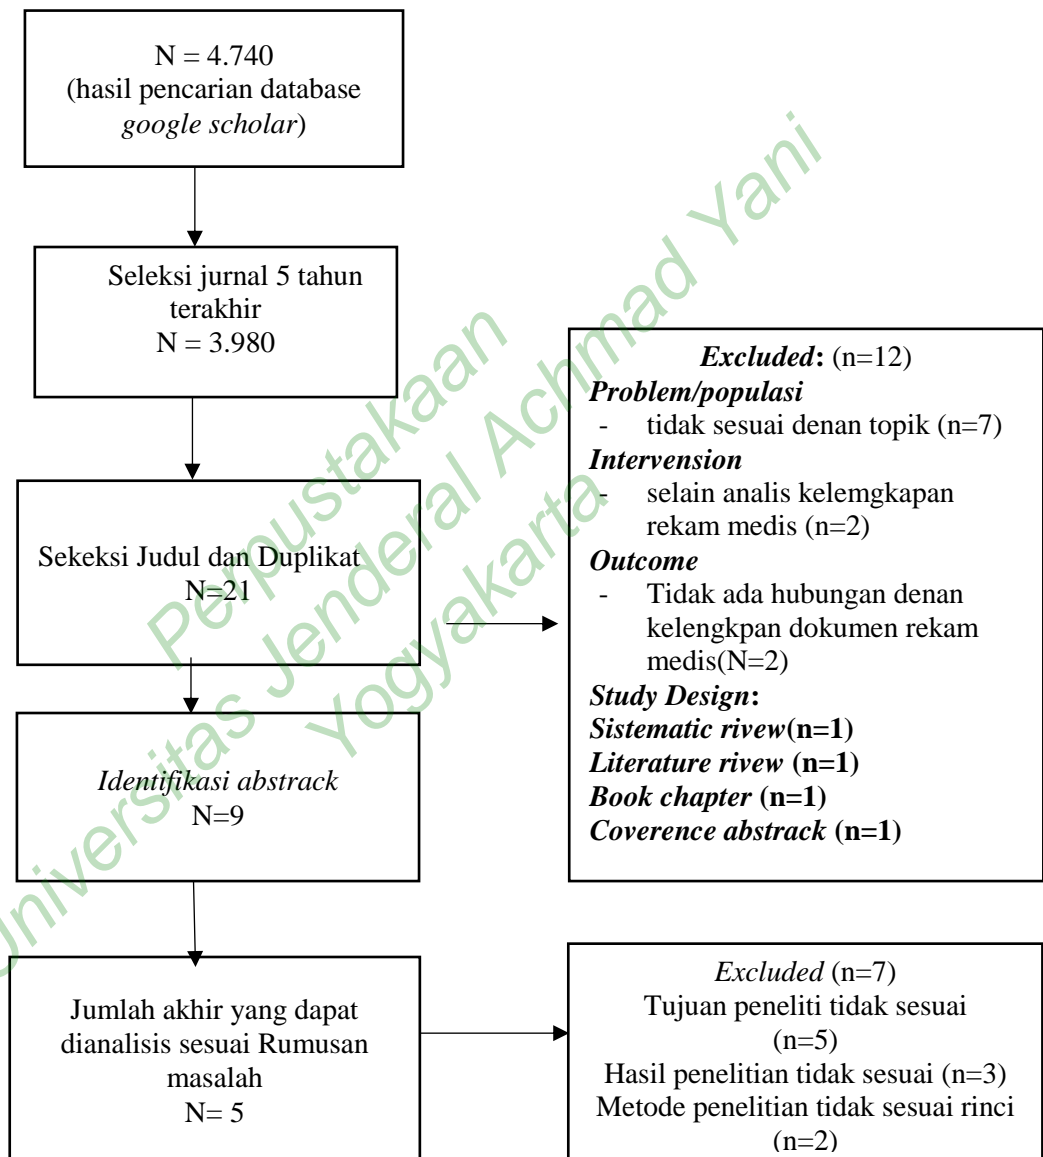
N = 4.740
(hasil pencarian database *google scholar*)

Seleksi jurnal 5 tahun terakhir
N = 3.980

Sekeksi Judul dan Duplikat
N=21

*Identifikasi abstrack*
N=9

Jumlah akhir yang dapat dianalisis sesuai Rumusan masalah
N= 5

***Excluded*: (n=12)**
***Problem/populasi***
- tidak sesuai denan topik (n=7)

***Intervension***
- selain analis kelemgkapan rekam medis (n=2)

***Outcome***
- Tidak ada hubungan denan kelengkpan dokumen rekam medis(N=2)

***Study Design*:**
***Sistematic rivew* (n=1)**
***Literature rivew* (n=1)**
***Book chapter* (n=1)**
***Coverence abstrack* (n=1)**

*Excluded* (n=7)
Tujuan peneliti tidak sesuai (n=5)
Hasil penelitian tidak sesuai (n=3)
Metode penelitian tidak sesuai rinci (n=2)

Universitas Jenderal Achmad Yani
Perpustakaan
Yogyakarta